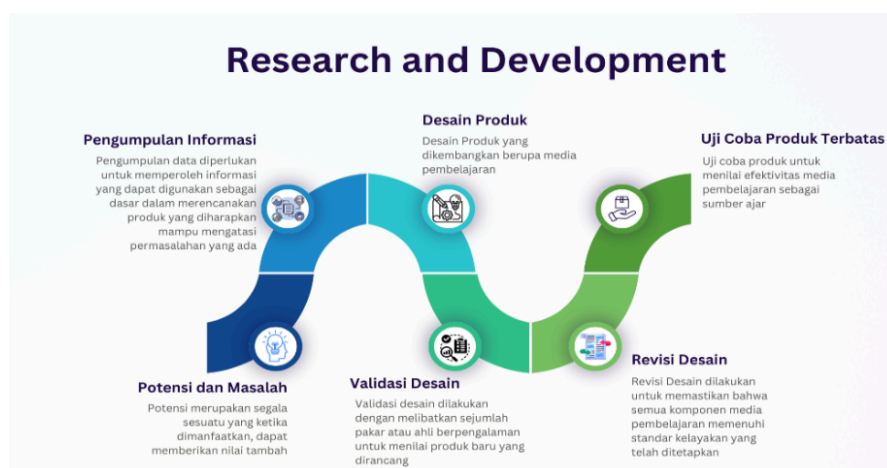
Research and Development

Pengumpulan Informasi
Pengumpulan data diperlukan untuk memperoleh informasi yang dapat digunakan sebagai dasar dalam merencanakan produk yang diharapkan mampu mengatasi permasalahan yang ada

Desain Produk
Desain Produk yang dikembangkan berupa media pembelajaran

Uji Coba Produk Terbatas
Uji coba produk untuk menilai efektivitas media pembelajaran sebagai sumber ajar

Potensi dan Masalah
Potensi merupakan segala sesuatu yang ketika dimanfaatkan, dapat memberikan nilai tambah

Validasi Desain
Validasi desain dilakukan dengan melibatkan sejumlah pakar atau ahli berpengalaman untuk menilai produk baru yang dirancang

Revisi Desain
Revisi Desain dilakukan untuk memastikan bahwa semua komponen media pembelajaran memenuhi standar kelayakan yang telah ditetapkan